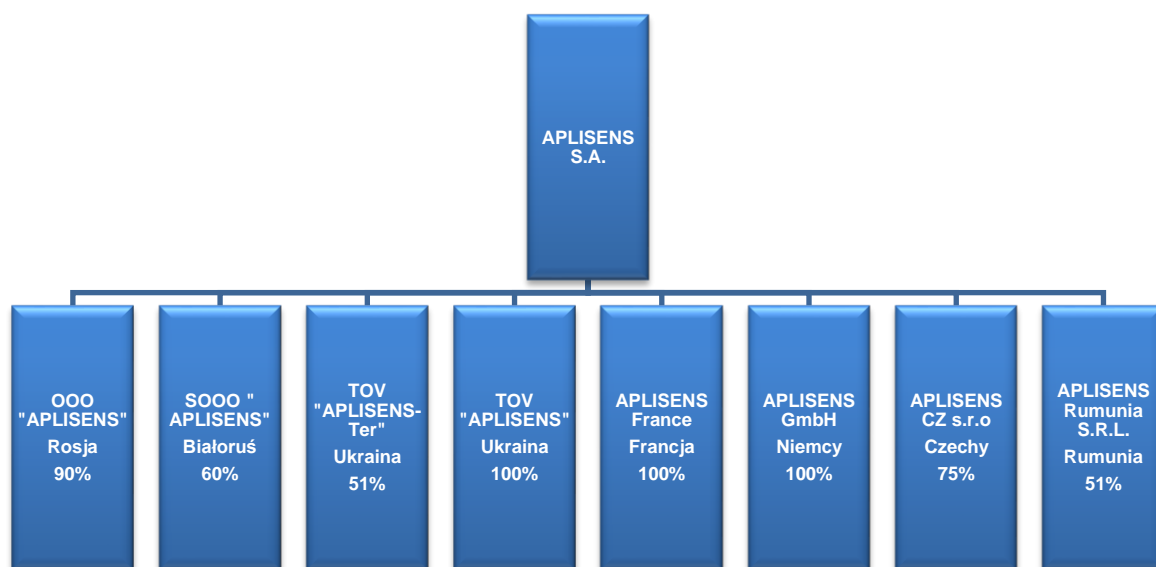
APLISENS S.A.

OOO "APLISENS"
Rosja
90%

SOOO " APLISENS"
Białoruś
60%

TOV "APLISENS-Ter"
Ukraina
51%

TOV "APLISENS"
Ukraina
100%

APLISENS France
Francja
100%

APLISENS GmbH
Niemcy
100%

APLISENS CZ s.r.o
Czechy
75%

APLISENS Rumunia S.R.L.
Rumunia
51%